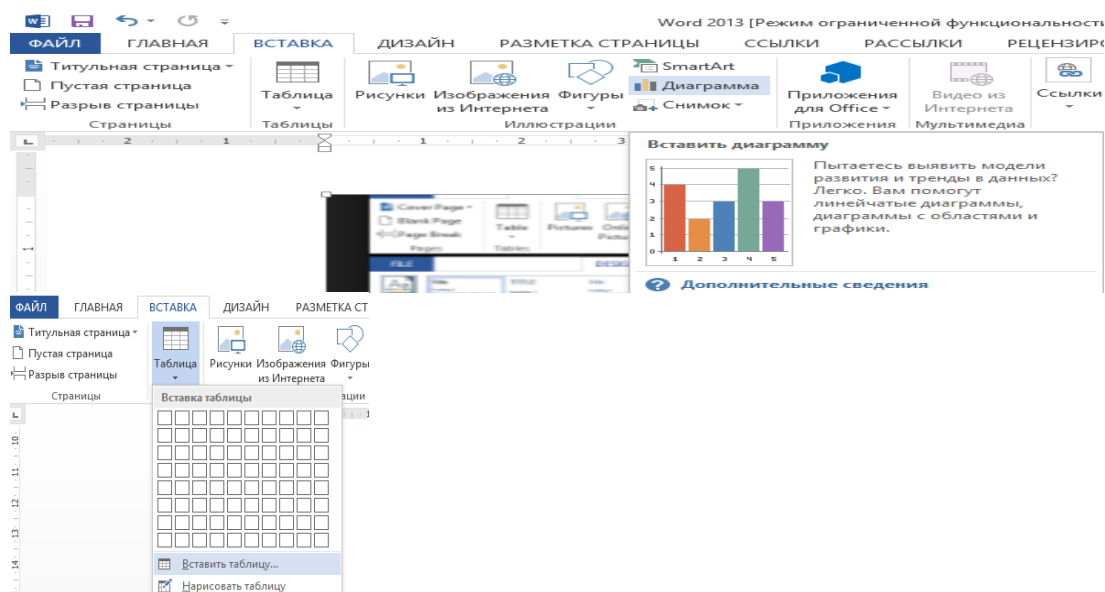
Word 2013 [Режим ограниченной функциональност

ФАЙЛ ГЛАВНАЯ ВСТАВКА ДИЗАЙН РАЗМЕТКА СТРАНИЦЫ ССЫЛКИ РАССЫЛКИ РЕЦЕНЗИРО

Титульная страница
Пустая страница
Разрыв страницы
Страницы

Таблица
Таблицы

Рисунки
Изображения из Интернета
Фигуры
SmartArt
Диаграмма
Снимок
Иллюстрации

Приложения для Office
Приложения

Видео из Интернета
Мультимедиа

Ссылки

Вставить диаграмму

5
4
3
2
1
1 2 3 4 5

Пытаетесь выявить модели развития и тренды в данных? Легко. Вам помогут линейчатые диаграммы, диаграммы с областями и графики.

Дополнительные сведения

Cover Page
Blank Page
Page Break
Pages
Table
Tables
Pictures
Online Pictur
FILE
DESIG

ФАЙЛ ГЛАВНАЯ ВСТАВКА ДИЗАЙН РАЗМЕТКА СТ

Титульная страница
Пустая страница
Разрыв страницы
Страницы

Таблица
Рисунки
Изображения из Интернета
Фигуры

Вставка таблицы

Вставить таблицу...
Нарисовать таблицу